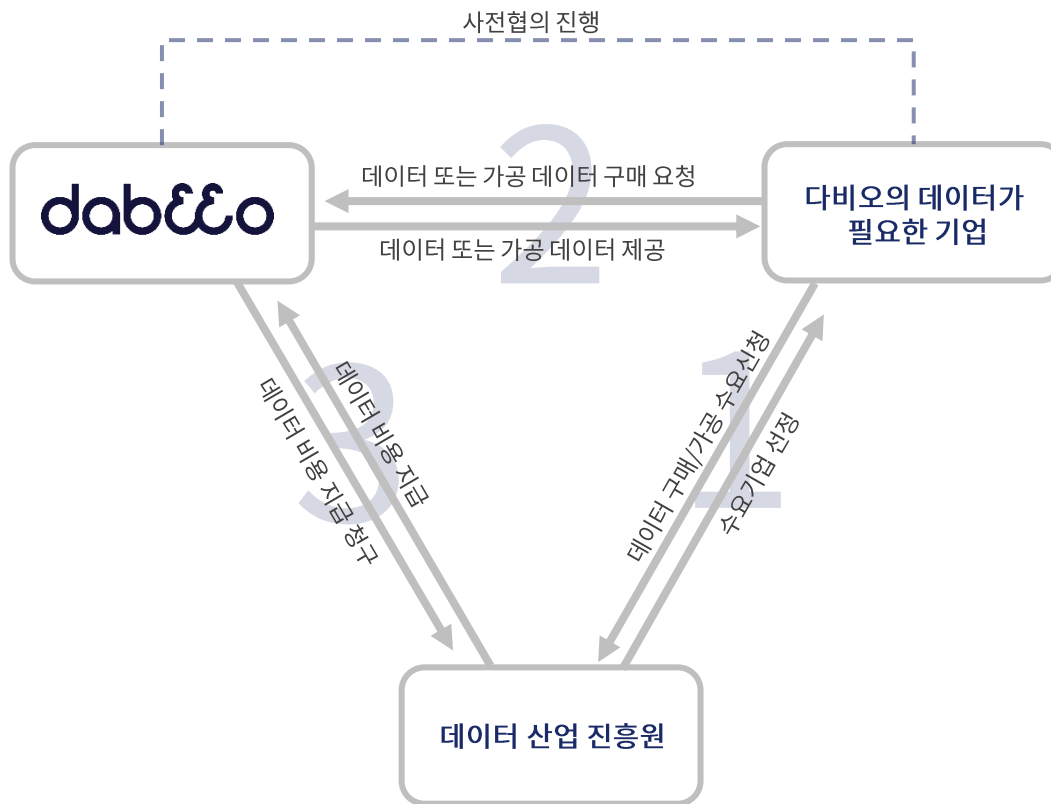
사전협의 진행

dabeeo

데이터 또는 가공 데이터 구매 요청

2

데이터 또는 가공 데이터 제공

다비오의 데이터가 필요한 기업

3

데이터 비용 지급 청구

데이터 비용 지급

1

데이터 구매/가공 수요신청

수요기업 선정

데이터 산업 진흥원